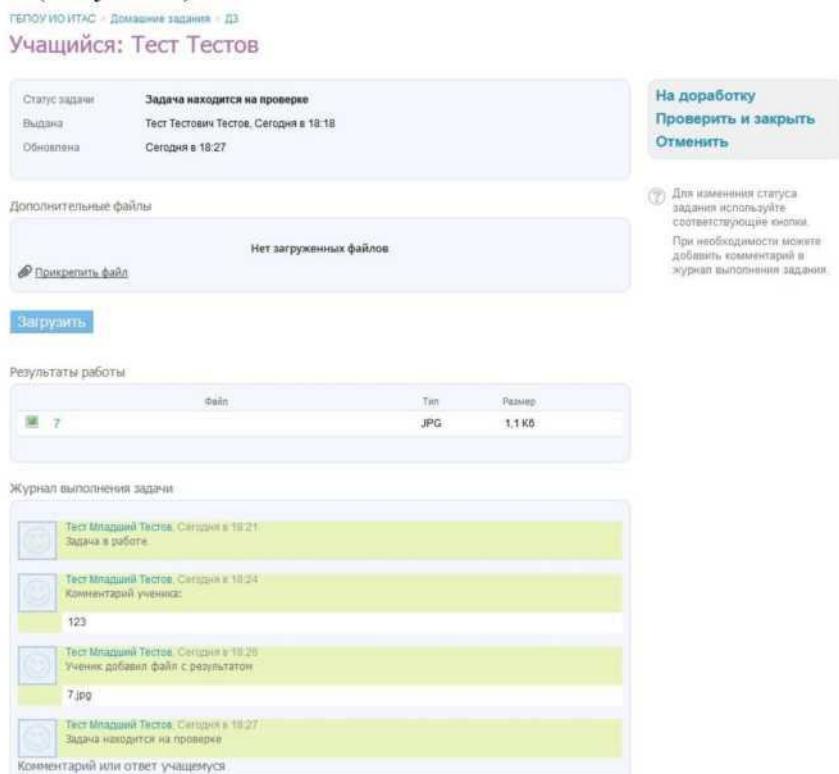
ГБПОУ ИО ИТАС › Домашние задания › ДЗ
Учащийся: Тест Тестов

Статус задачи Задача находится на проверке
Выдана Тест Тестович Тестов, Сегодня в 18:18
Обновлена Сегодня в 18:27

На доработку
Проверить и закрыть
Отменить

Для изменения статуса задания используйте соответствующие кнопки.
При необходимости можете добавить комментарий в журнал выполнения задания.

Дополнительные файлы

Нет загруженных файлов

Прикрепить файл

Загрузить

Результаты работы

| Файл | Тип | Размер |
|---|---|---|
| 7 | JPG | 1,1 Кб |

Журнал выполнения задачи

Тест Младший Тестов, Сегодня в 18:21
Задача в работе

Тест Младший Тестов, Сегодня в 18:24
Комментарий ученика:
123

Тест Младший Тестов, Сегодня в 18:26
Ученик добавил файл с результатом
7.jpg

Тест Младший Тестов, Сегодня в 18:27
Задача находится на проверке

Комментарий или ответ учащемуся